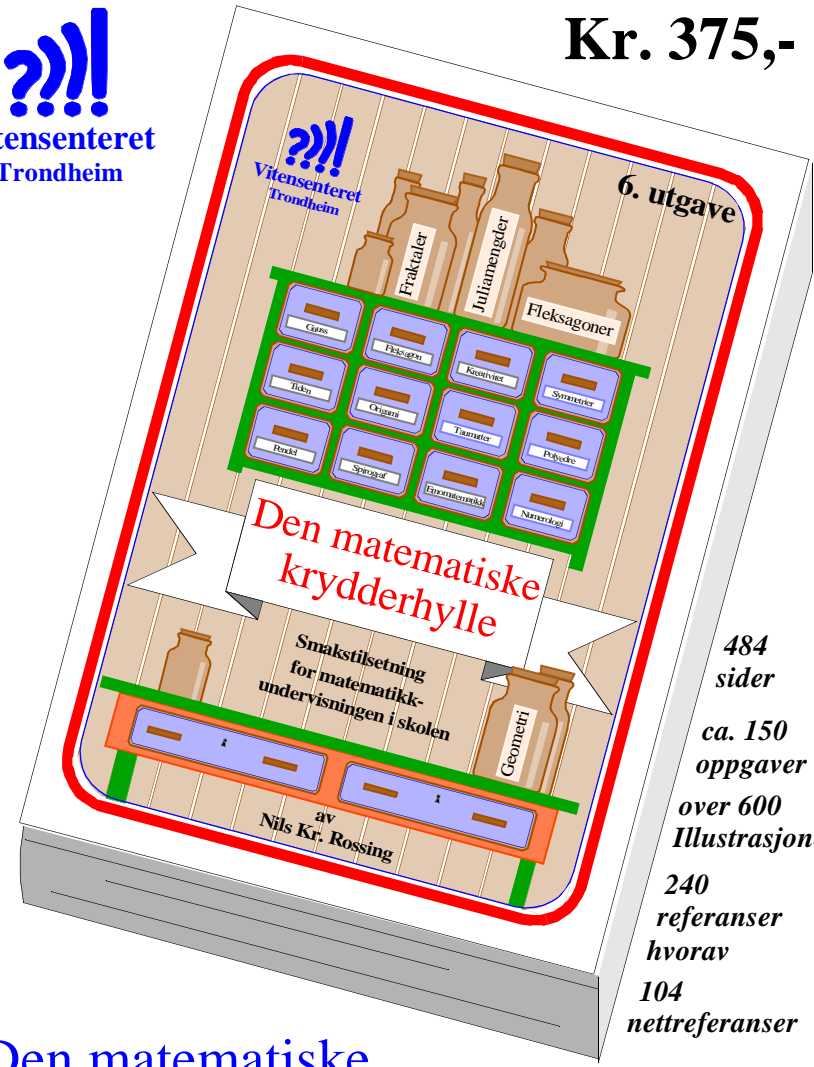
?!!
tensenteret
Trondheim

Kr. 375,-

?!!
Vitensenteret
Trondheim

6. utgave

Fraktaler
Juliamengder
Fleksagoner

Gauss
Fleksagon
Kreativitet
Tiden
Origami
Symmetrier
Pendel
Taumatter
Polyedre
Spirograf
Emomatematikk
Numerologi

Den matematiske krydderhylle

Smakstilsetning for matematikkundervisningen i skolen

Geometri

av
Nils Kr. Rossing

484 sider

ca. 150 oppgaver

over 600 Illustrasjon

240 referanser hvorav

104 nettreferanser

Den matematiske